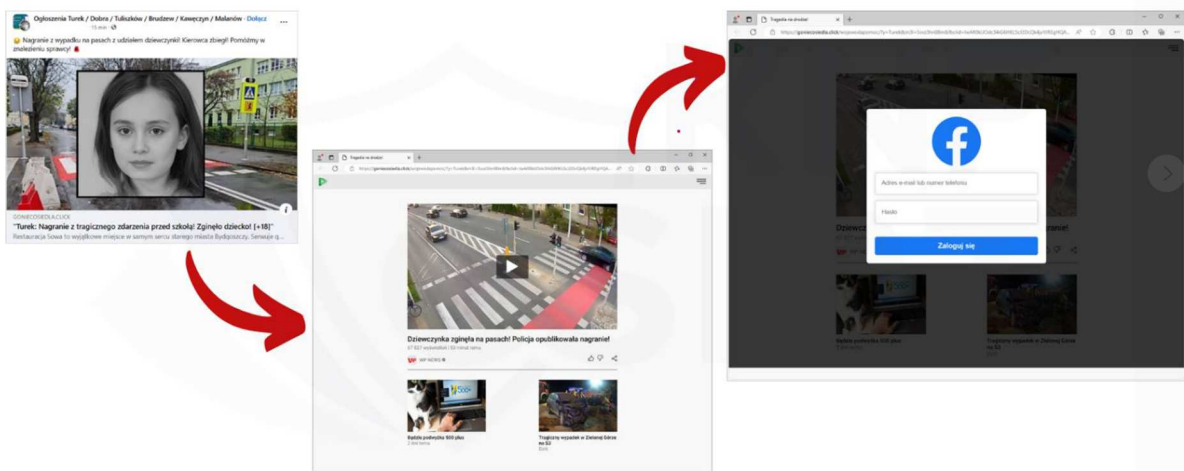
Ogłoszenia Turek / Dobra / Tuliszków / Brudzew / Kawęczyn / Malanów · Dołącz
15 min ·
😮 Nagranie z wypadku na pasach z udziałem dziewczynki! Kierowca zbiegł! Pomóżmy w znalezieniu sprawcy! 🚨

GONIECOSIEDLA.CLICK
"Turek: Nagranie z tragicznego zdarzenia przed szkołą! Zginęło dziecko! [+18]"
Restauracja Sowa to wyjątkowe miejsce w samym sercu starego miasta Bydgoszczy. Serwuje g...

Tragedia na drodze!
https://goniecosiedla.click/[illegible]

Dziewczynka zginęła na pasach! Policja opublikowała nagranie!
47 827 wyświetleń | 50 minut temu
WP NEWS

Będzie podwyżka 500 plus
Tragiczny wypadek w Zielonej Górze na S3

Tragedia na drodze!
https://goniecosiedla.click/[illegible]

Adres e-mail lub numer telefonu
Hasło
Zaloguj się

Będzie podwyżka 500 plus
Tragiczny wypadek w Zielonej Górze na S3